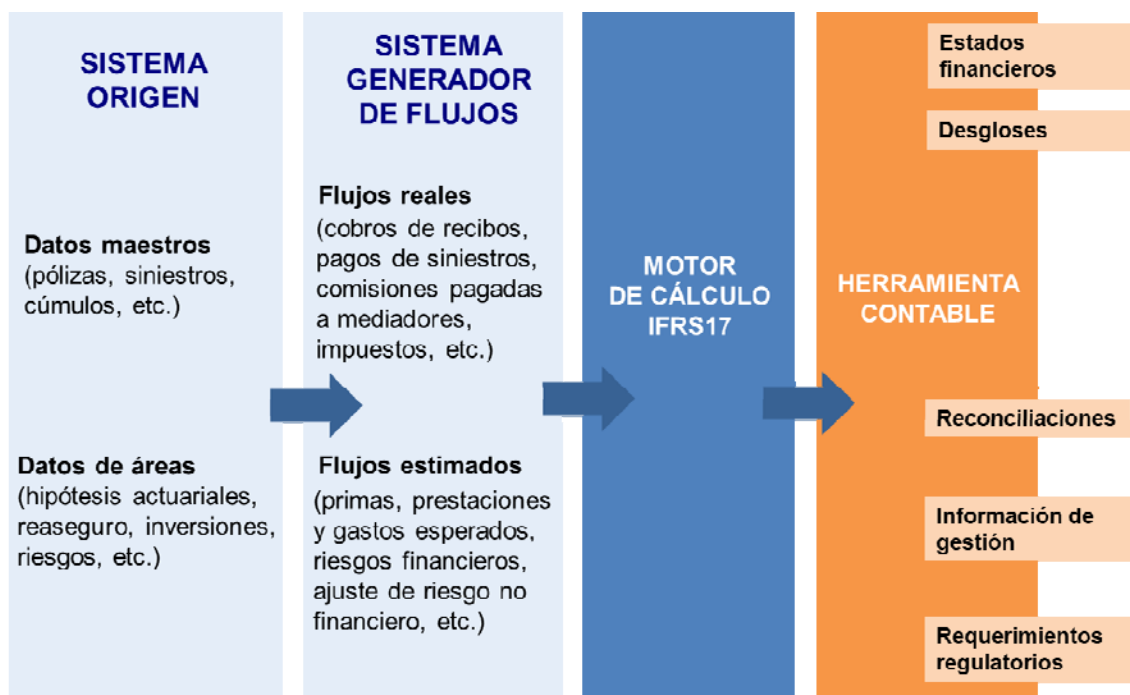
SISTEMA ORIGEN

Datos maestros (pólizas, siniestros, cúmulos, etc.)

Datos de áreas (hipótesis actuariales, reaseguro, inversiones, riesgos, etc.)

SISTEMA GENERADOR DE FLUJOS

Flujos reales (cobros de recibos, pagos de siniestros, comisiones pagadas a mediadores, impuestos, etc.)

Flujos estimados (primas, prestaciones y gastos esperados, riesgos financieros, ajuste de riesgo no financiero, etc.)

MOTOR DE CÁLCULO IFRS17

HERRAMIENTA CONTABLE

Estados financieros

Desgloses

Reconciliaciones

Información de gestión

Requerimientos regulatorios